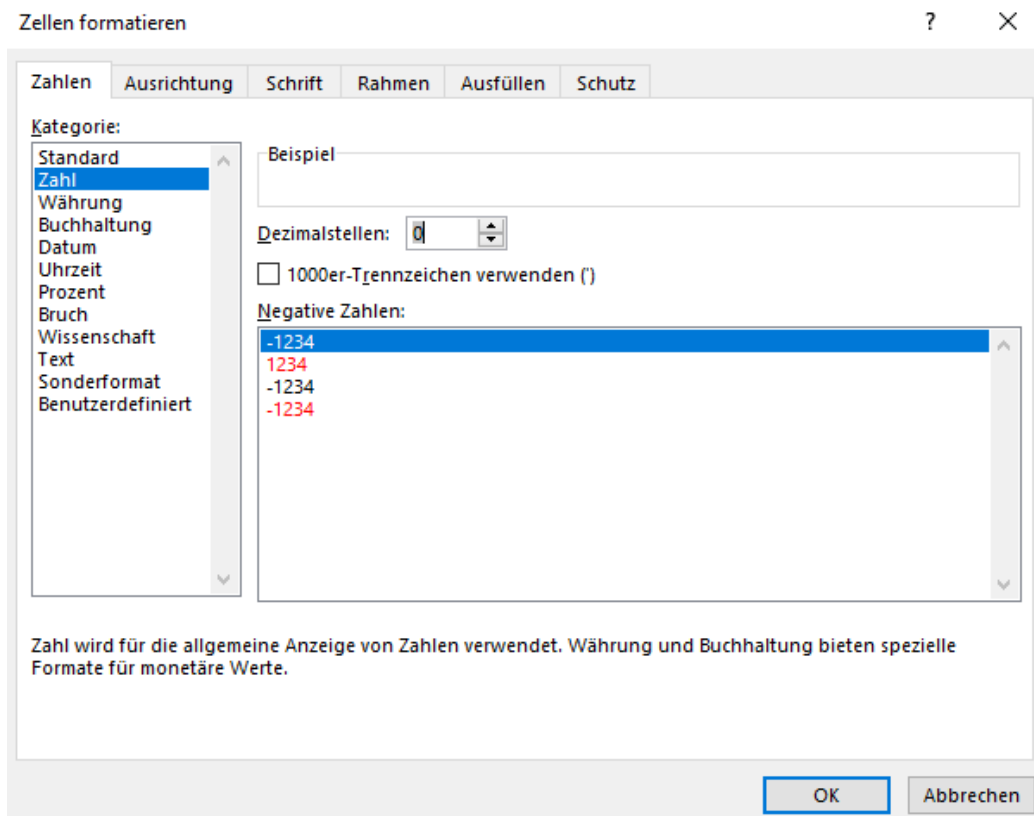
Zellen formatieren

?

×

Zahlen
Ausrichtung
Schrift
Rahmen
Ausfüllen
Schutz

Kategorie:

Standard
Zahl
Währung
Buchhaltung
Datum
Uhrzeit
Prozent
Bruch
Wissenschaft
Text
Sonderformat
Benutzerdefiniert

Beispiel

Dezimalstellen: 0

1000er-Trennzeichen verwenden (')

Negative Zahlen:

-1234
1234
-1234
-1234

Zahl wird für die allgemeine Anzeige von Zahlen verwendet. Währung und Buchhaltung bieten spezielle Formate für monetäre Werte.

OK
Abbrechen